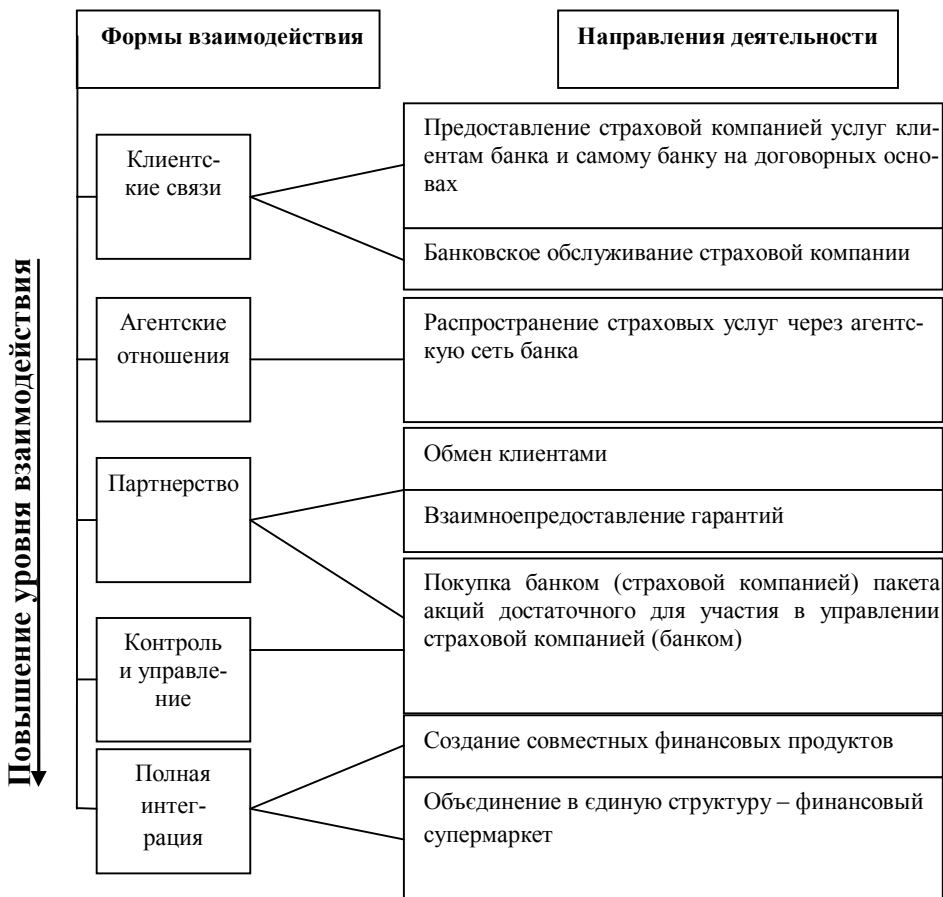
Формы взаимодействия

Направления деятельности

Повышение уровня взаимодействия

Клиентские связи

Предоставление страховой компанией услуг клиентам банка и самому банку на договорных основах

Банковское обслуживание страховой компании

Агентские отношения

Распространение страховых услуг через агентскую сеть банка

Партнерство

Обмен клиентами

Взаимнопредоставление гарантий

Покупка банком (страховой компанией) пакета акций достаточного для участия в управлении страховой компанией (банком)

Контроль и управление

Полная интеграция

Создание совместных финансовых продуктов

Объєдинение в єдиную структуру – финансовый супермаркет